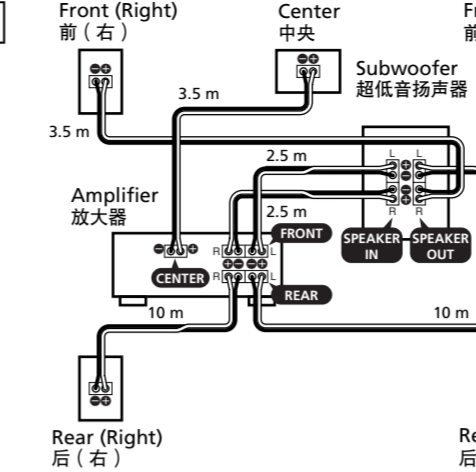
Front (Right)
前（右）

Center
中央

F
前

Subwoofer
超低音扬声器

3.5 m

3.5 m

2.5 m

Amplifier
放大器

2.5 m

L L

R R

SPEAKER IN

SPEAKER OUT

R L FRONT

CENTER

R L

REAR

10 m

10 m

Rear (Right)
后（右）

Re
后